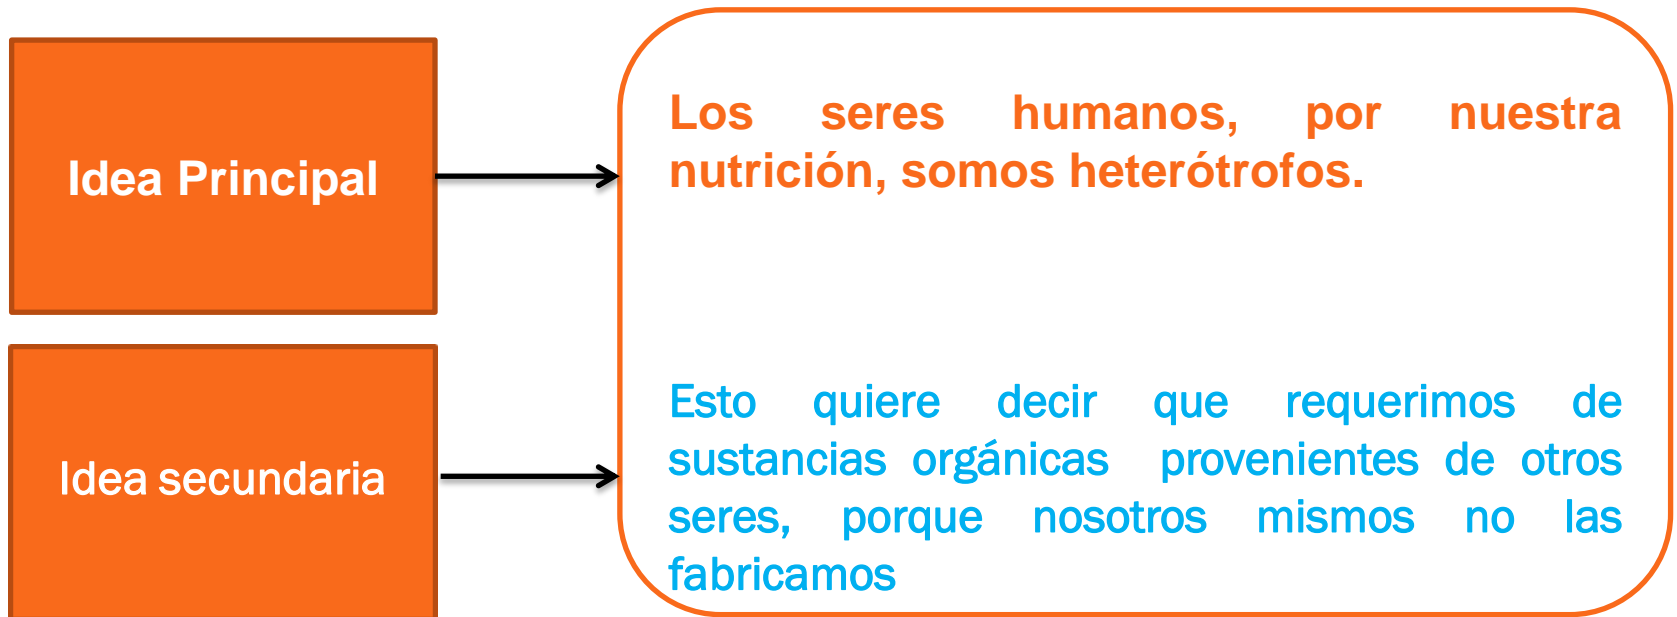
Idea Principal

Idea secundaria

Los seres humanos, por nuestra nutrición, somos heterótrofos.

Esto quiere decir que requerimos de sustancias orgánicas provenientes de otros seres, porque nosotros mismos no las fabricamos